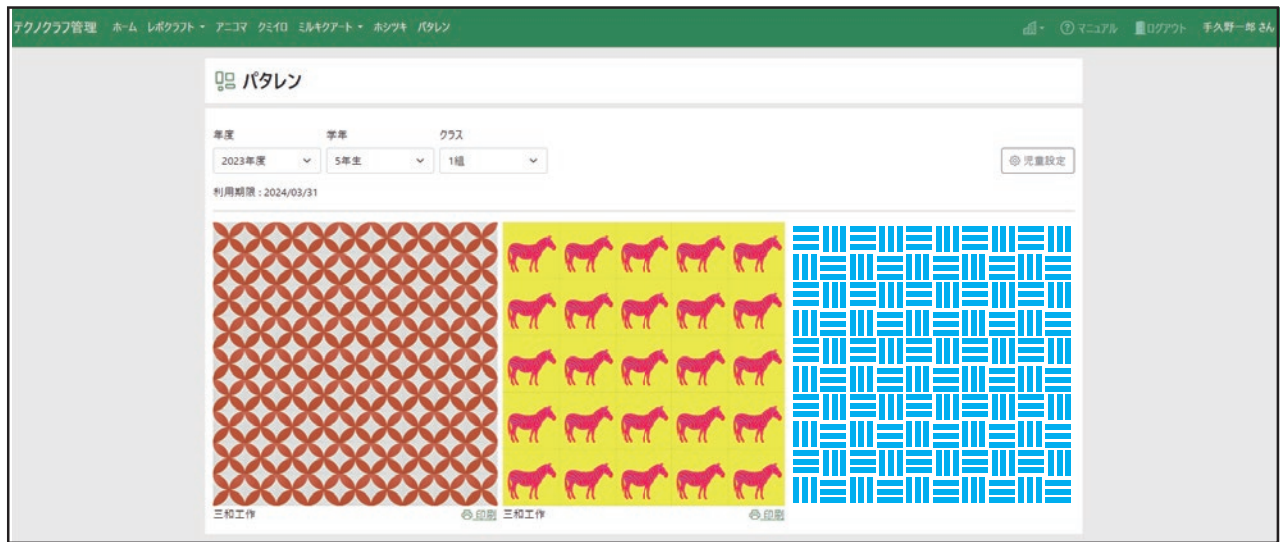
テクノクラフ管理 ホーム レポクラフト ▾ アニコマ クミイロ ミルキクアート ▾ ホシツキ パタレン

▾ マニュアル ログアウト 手久野一郎 さん

パタレン

年度
2023年度

学年
5年生

クラス
1組

児童設定

利用期限：2024/03/31

三和工作 印刷

三和工作 印刷